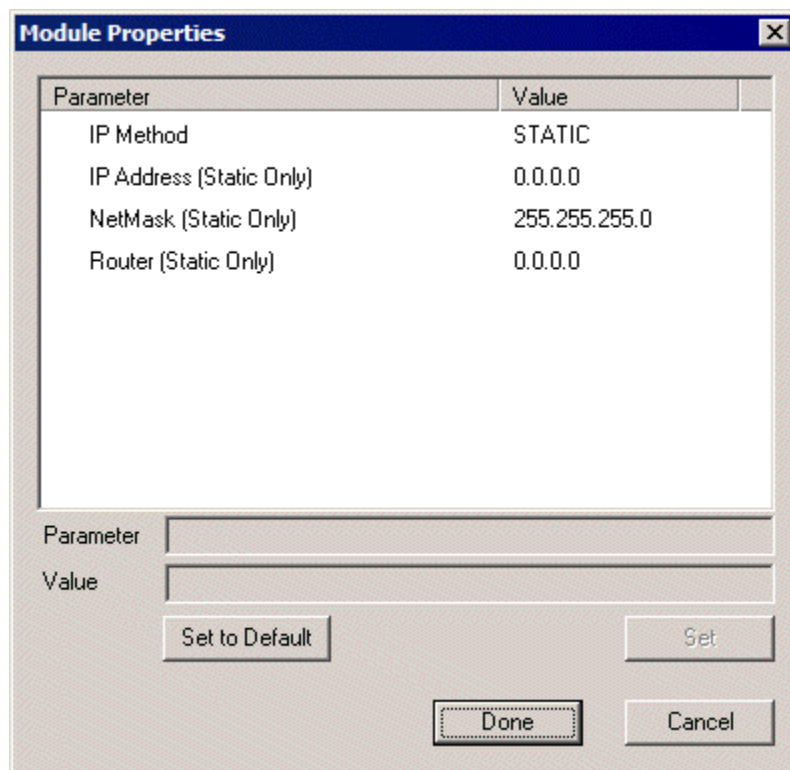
Module Properties

| Parameter | Value |
|---|---|
| IP Method | STATIC |
| IP Address (Static Only) | 0.0.0.0 |
| NetMask (Static Only) | 255.255.255.0 |
| Router (Static Only) | 0.0.0.0 |

Parameter

Value

Set to Default

Set

Done

Cancel